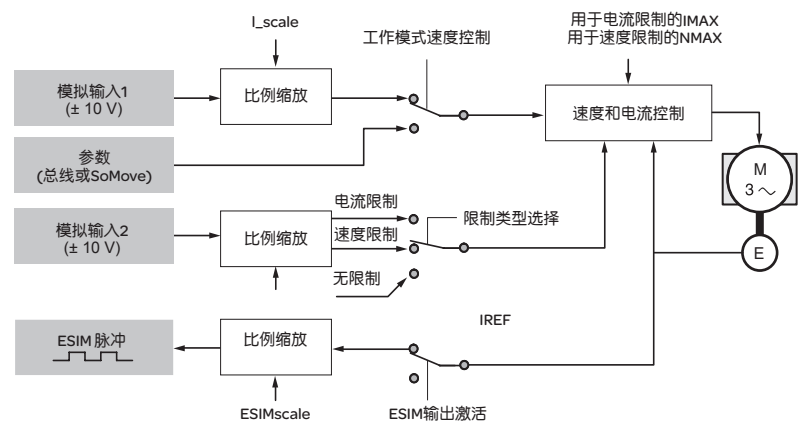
I_scale

工作模式速度控制

用于电流限制的IMAX
用于速度限制的NMAX

模拟输入1
(± 10 V)

比例缩放

速度和电流控制

参数
(总线或SoMove)

M
3 ~

模拟输入2
(± 10 V)

电流限制

速度限制

限制类型选择

比例缩放

无限制

E

IREF

ESIM 脉冲

比例缩放

ESIMscale

ESIM输出激活